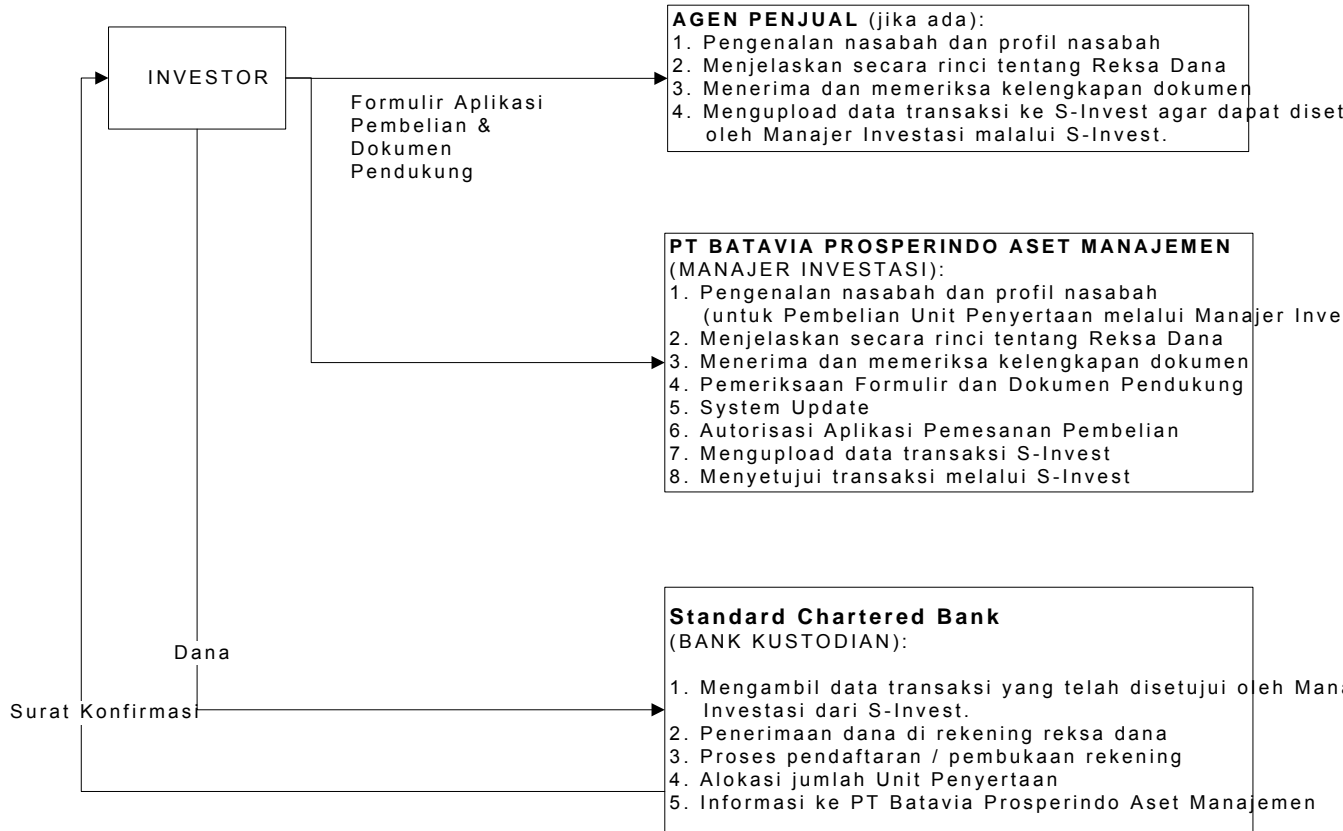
INVESTOR

Formulir Aplikasi Pembelian & Dokumen Pendukung

**AGEN PENJUAL** (jika ada):
1. Pengenalan nasabah dan profil nasabah
2. Menjelaskan secara rinci tentang Reksa Dana
3. Menerima dan memeriksa kelengkapan dokumen
4. Mengupload data transaksi ke S-Invest agar dapat diset
oleh Manajer Investasi malalui S-Invest.

**PT BATAVIA PROSPERINDO ASET MANAJEMEN**
(MANAJER INVESTASI):
1. Pengenalan nasabah dan profil nasabah
(untuk Pembelian Unit Penyertaan melalui Manajer Inve
2. Menjelaskan secara rinci tentang Reksa Dana
3. Menerima dan memeriksa kelengkapan dokumen
4. Pemeriksaan Formulir dan Dokumen Pendukung
5. System Update
6. Autorisasi Aplikasi Pemesanan Pembelian
7. Mengupload data transaksi S-Invest
8. Menyetujui transaksi melalui S-Invest

Dana

Surat Konfirmasi

**Standard Chartered Bank**
(BANK KUSTODIAN):

1. Mengambil data transaksi yang telah disetujui oleh Man
Investasi dari S-Invest.
2. Penerimaan dana di rekening reksa dana
3. Proses pendaftaran / pembukaan rekening
4. Alokasi jumlah Unit Penyertaan
5. Informasi ke PT Batavia Prosperindo Aset Manajemen